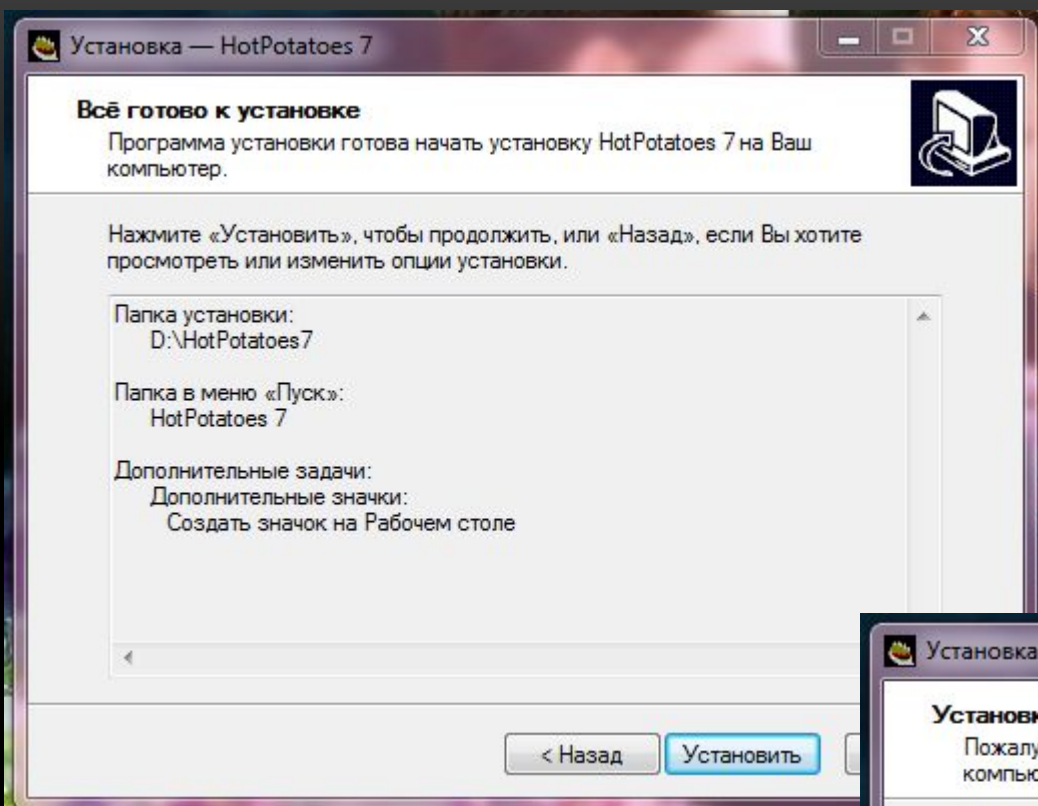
Установка — HotPotatoes 7

Всё готово к установке

Программа установки готова начать установку HotPotatoes 7 на Ваш компьютер.

Нажмите «Установить», чтобы продолжить, или «Назад», если Вы хотите просмотреть или изменить опции установки.

Папка установки:
D:\HotPotatoes7

Папка в меню «Пуск»:
HotPotatoes 7

Дополнительные задачи:
Дополнительные значки:
Создать значок на Рабочем столе

< Назад

Установить

Установка

Установк

Пожалу

компью